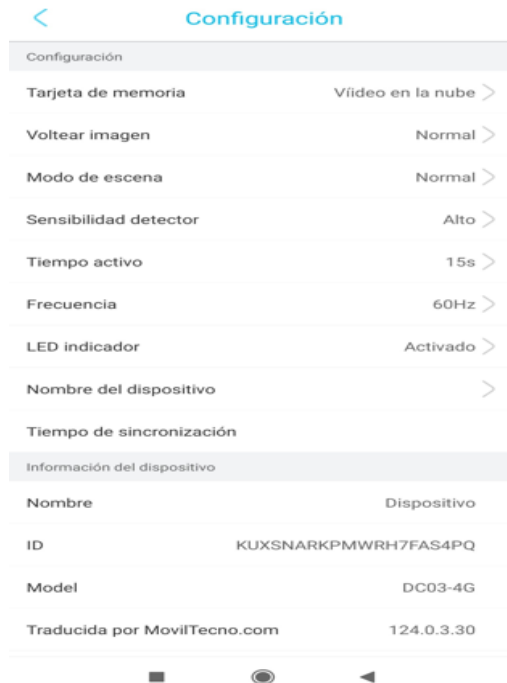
Configuración

Configuración

Tarjeta de memoria Víideo en la nube

Voltear imagen Normal

Modo de escena Normal

Sensibilidad detector Alto

Tiempo activo 15s

Frecuencia 60Hz

LED indicador Activado

Nombre del dispositivo

Tiempo de sincronización

Información del dispositivo

Nombre Dispositivo

ID KUXSNARKPMWRH7FAS4PQ

Model DC03-4G

Traducida por MovilTecno.com 124.0.3.30